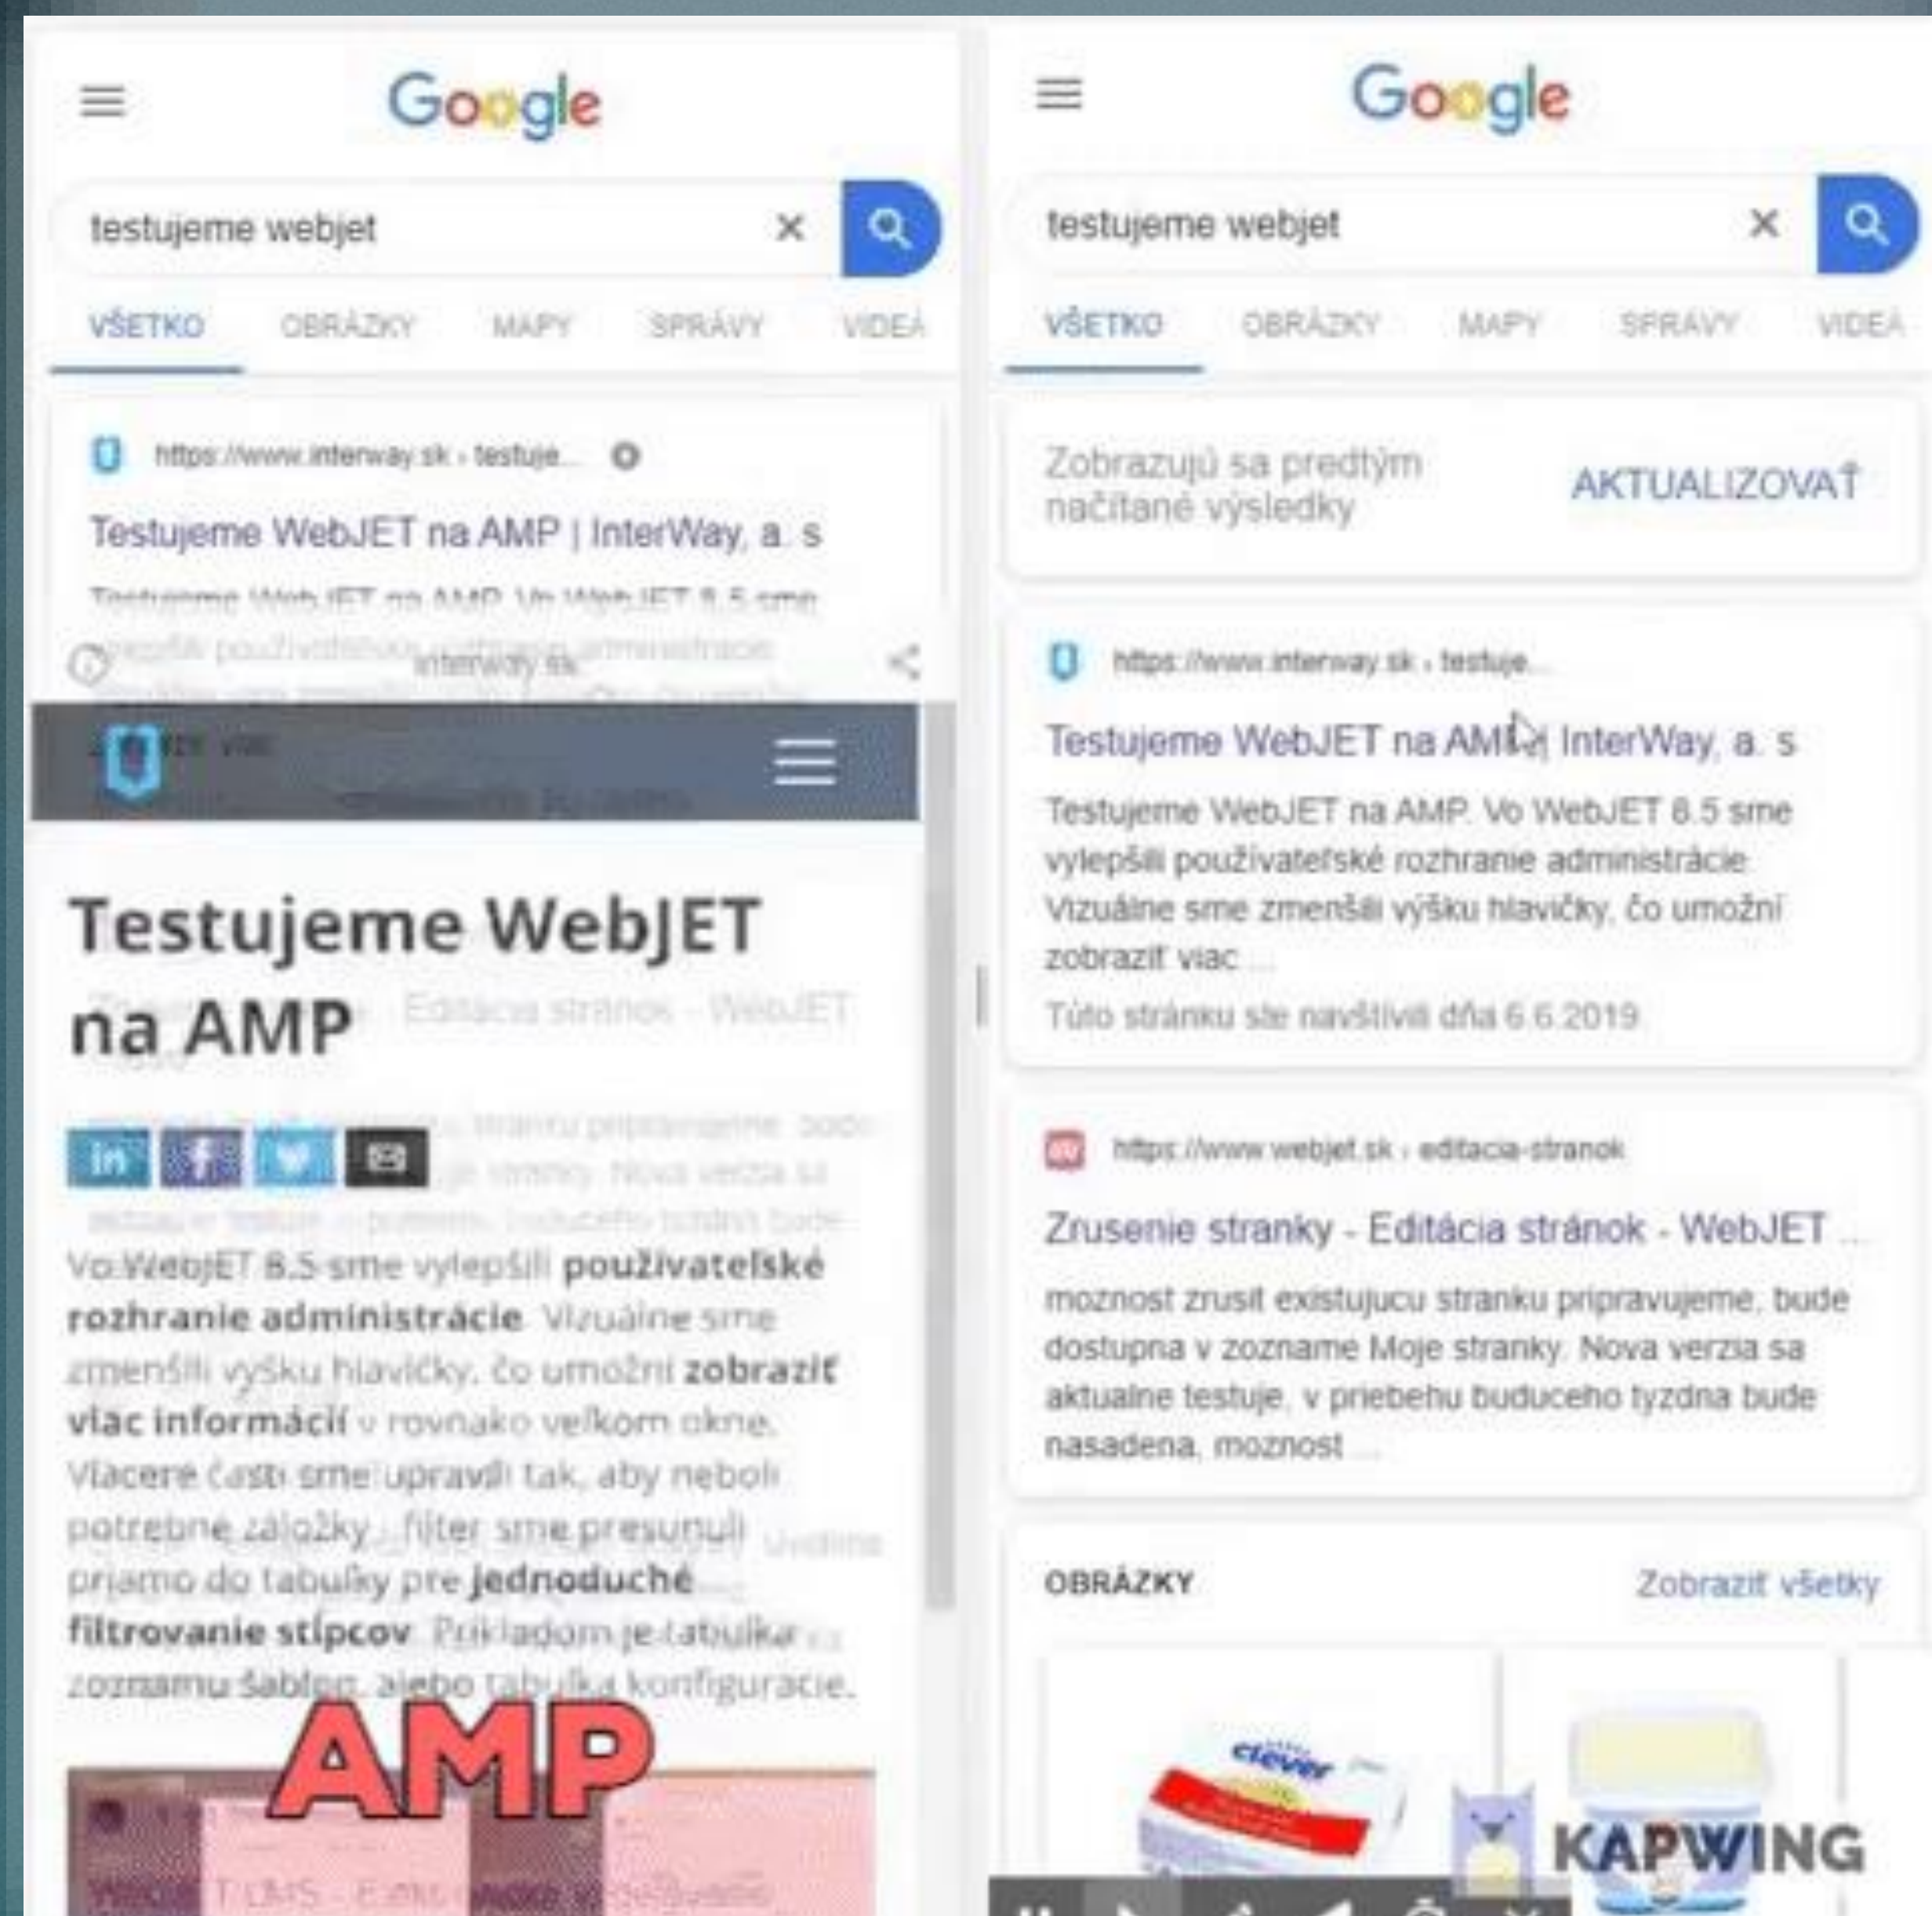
Google

testujeme webjet

VŠETKO OBRÁZKY MAPY SPRÁVY VIDEÁ

https://www.interway.sk › testuje...

Testujeme WebJET na AMP | InterWay, a. s

Testujeme WebJET na AMP. Vo WebJET 8.5 sme

interway.sk

Testujeme WebJET na AMP

Vo WebJET 8.5 sme vylepšili používateľské rozhranie administrácie. Vizuálne sme zmenšili výšku hlavičky, čo umožní zobraziť viac informácií v rovnako veľkom okne. Viaceré časti sme upravili tak, aby neboli potrebné záložky - filter sme presunuli priamo do tabuľky pre jednoduché filtrovanie stĺpcov. Príkladom je tabuľka zoznamu šablón, alebo tabuľka konfigurácie.

AMP

Google

testujeme webjet

VŠETKO OBRÁZKY MAPY SPRÁVY VIDEÁ

Zobrazujú sa predtým načítané výsledky

AKTUALIZOVAŤ

https://www.interway.sk › testuje...

Testujeme WebJET na AMP | InterWay, a. s

Testujeme WebJET na AMP. Vo WebJET 8.5 sme vylepšili používateľské rozhranie administrácie. Vizuálne sme zmenšili výšku hlavičky, čo umožní zobraziť viac ...

Túto stránku ste navštívili dňa 6.6.2019.

https://www.webjet.sk › editacia-stranok

Zrusenie stranky - Editácia stránok - WebJET ...

moznost zrusit existujucu stranku pripravujeme, bude dostupna v zozname Moje stranky. Nova verzia sa aktualne testuje, v priebehu buduceho tyzdna bude nasadena, moznost ...

OBRÁZKY

Zobraziť všetky

clever

KAPWING